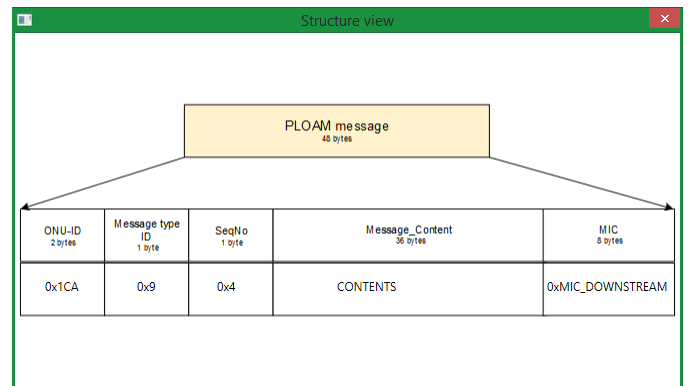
Structure view

PLOAM message
48 bytes

| ONU-ID 2 bytes | Message type ID 1 byte | SeqNo 1 byte | Message_Content 36 bytes | MIC 8 bytes |
|---|---|---|---|---|
| 0x1CA | 0x9 | 0x4 | CONTENTS | 0xMIC_DOWNSTREAM |